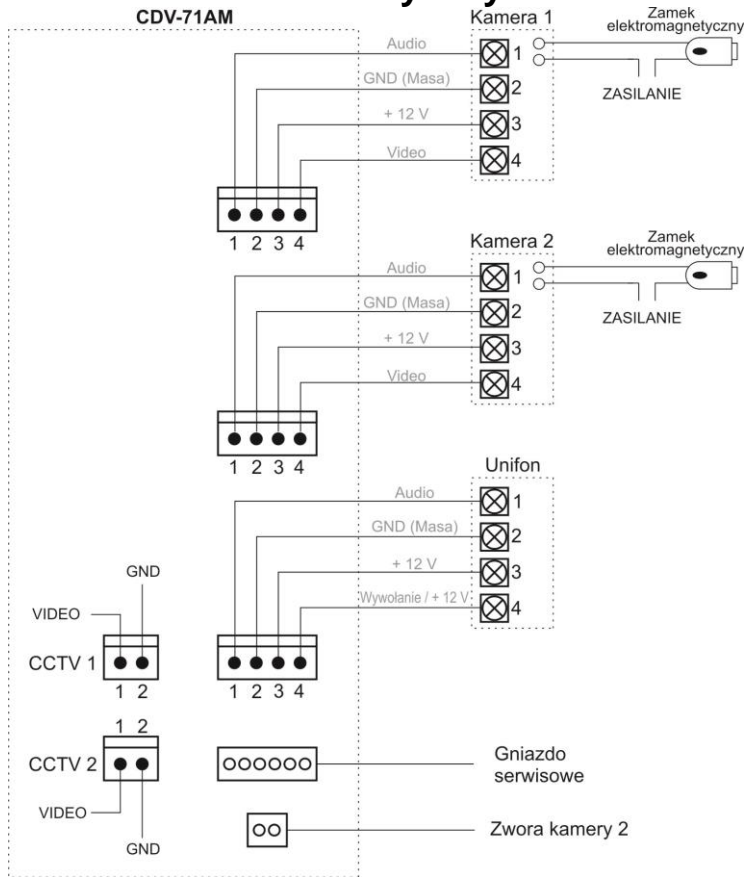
CDV-71AM

Kamera 1

Zamek elektromagnetyczny

Audio

1

GND (Masa)

2

ZASILANIE

+ 12 V

3

Video

4

1 2 3 4

Kamera 2

Zamek elektromagnetyczny

Audio

1

GND (Masa)

2

ZASILANIE

+ 12 V

3

Video

4

1 2 3 4

Unifon

Audio

1

GND (Masa)

2

GND

+ 12 V

3

Wywołanie / + 12 V

4

VIDEO

CCTV 1

1 2

1 2 3 4

1 2

CCTV 2

Gniazdo serwisowe

VIDEO

Zwora kamery 2

GND